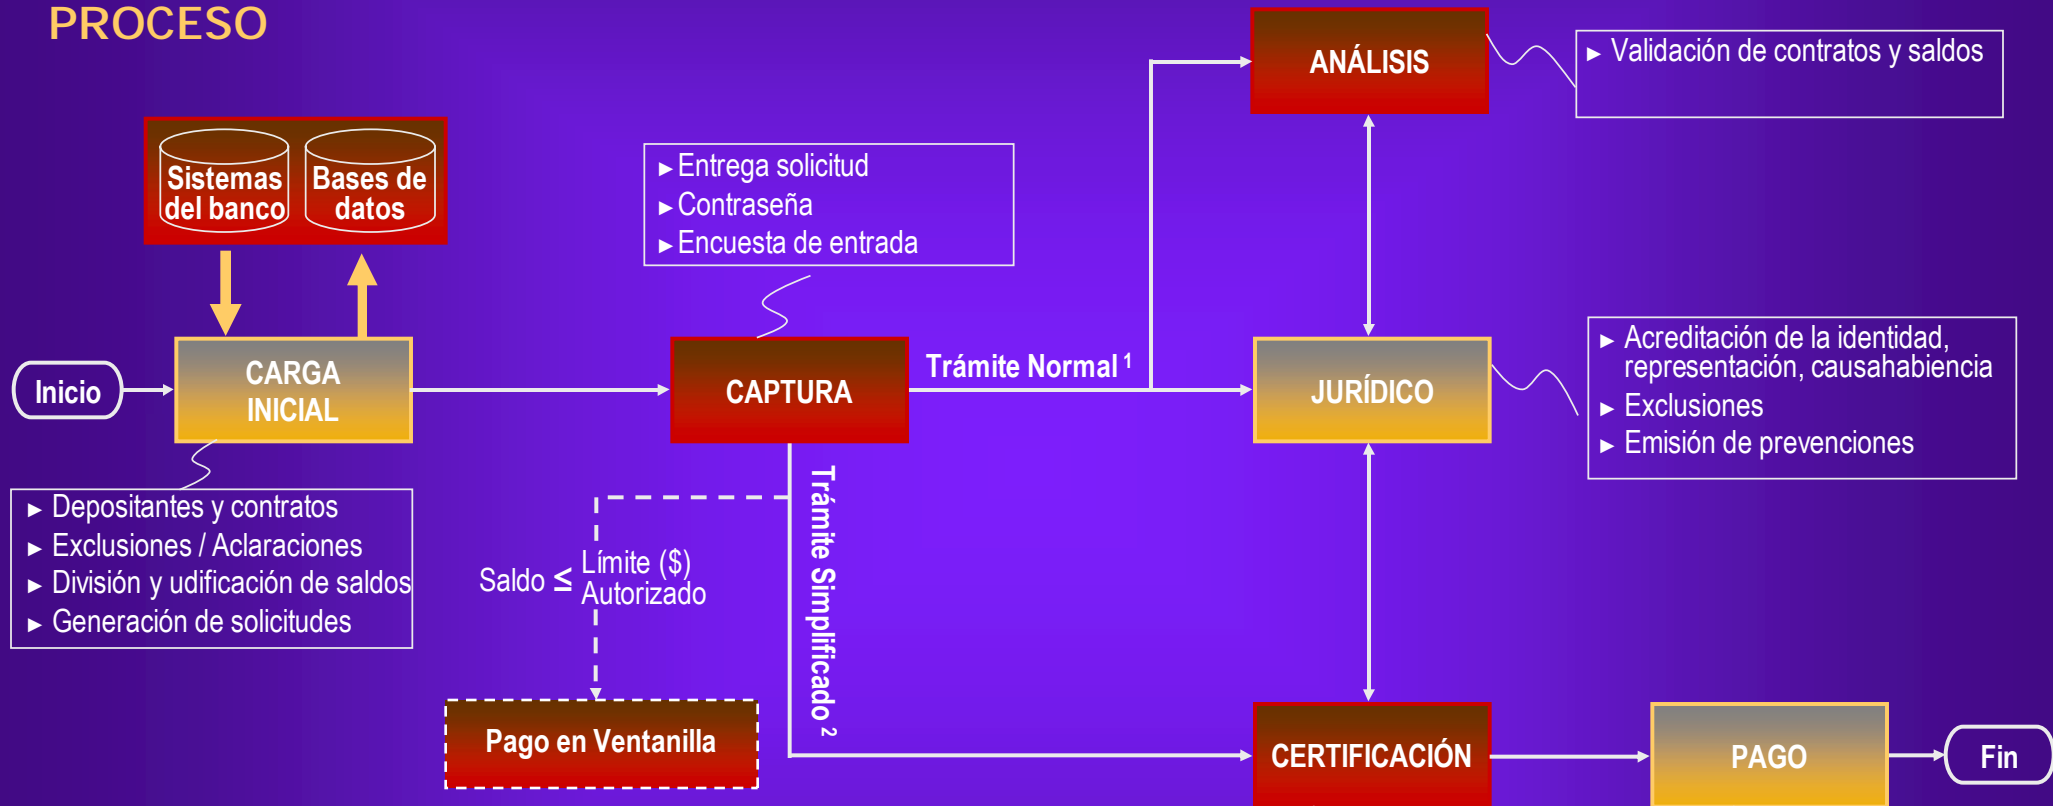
PROCESO

Sistemas del banco

Bases de datos

Inicio

CARGA INICIAL

► Depositantes y contratos
► Exclusiones / Aclaraciones
► División y udificación de saldos
► Generación de solicitudes

► Entrega solicitud
► Contraseña
► Encuesta de entrada

CAPTURA

Trámite Normal $^1$

Saldo ≤ Límite ($) Autorizado

Trámite Simplificado $^2$

Pago en Ventanilla

ANÁLISIS

► Validación de contratos y saldos

JURÍDICO

► Acreditación de la identidad, representación, causahabiencia
► Exclusiones
► Emisión de prevenciones

CERTIFICACIÓN

PAGO

Fin